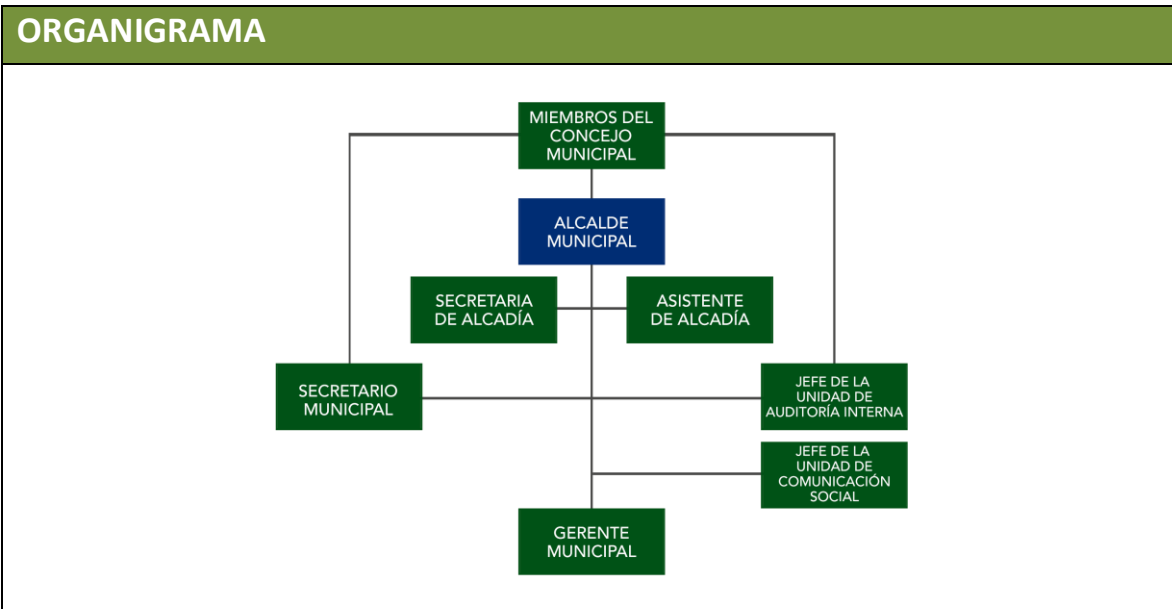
ORGANIGRAMA

MIEMBROS DEL CONCEJO MUNICIPAL

ALCALDE MUNICIPAL

SECRETARIA DE ALCADÍA

ASISTENTE DE ALCADÍA

SECRETARIO MUNICIPAL

JEFE DE LA UNIDAD DE AUDITORÍA INTERNA

JEFE DE LA UNIDAD DE COMUNICACIÓN SOCIAL

GERENTE MUNICIPAL